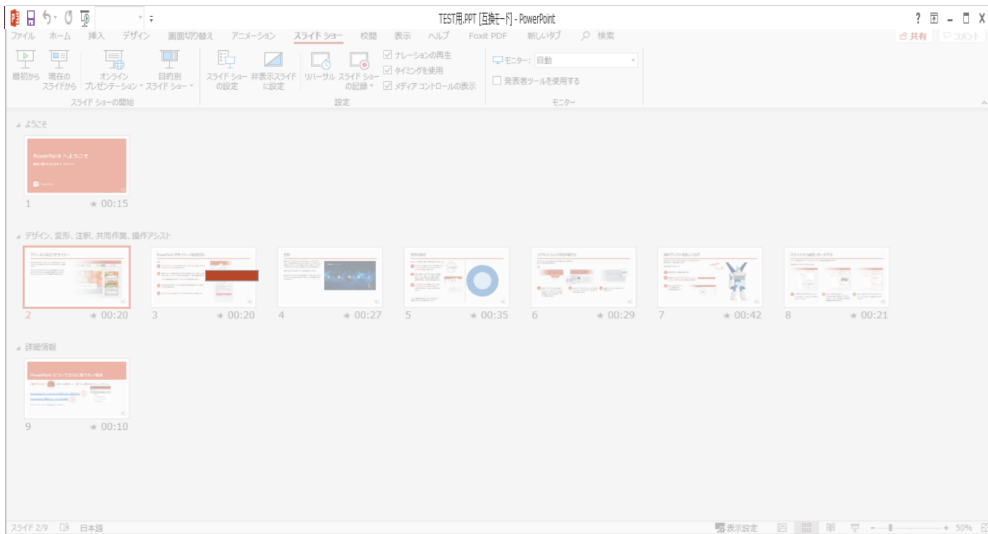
TEST用.PPT [互換モード] - PowerPoint

? 
ファイル ホーム 挿入 デザイン 画面切り替え アニメーション スライド ショー 校閲 表示 ヘルプ Foxit PDF 新しいタブ 検索

共有 コメント

最初から 現在のスライドから オンライン プレゼンテーション 目的別スライド ショー
スライド ショーの開始

スライド ショーの設定 非表示スライドに設定 リハーサル スライド ショーの記録
ナレーションの再生
タイミングを使用
メディア コントロールの表示
設定

モニター: 自動
発表者ツールを使用する
モニター

ようこそ

PowerPoint へようこそ

1 00:15

デザイン、変形、注釈、共同作業、操作アシスト

2 00:20
3 00:20
4 00:27
5 00:35
6 00:29
7 00:42
8 00:21

詳細情報

9 00:10

スライド 2/9 日本語 表示設定 50%